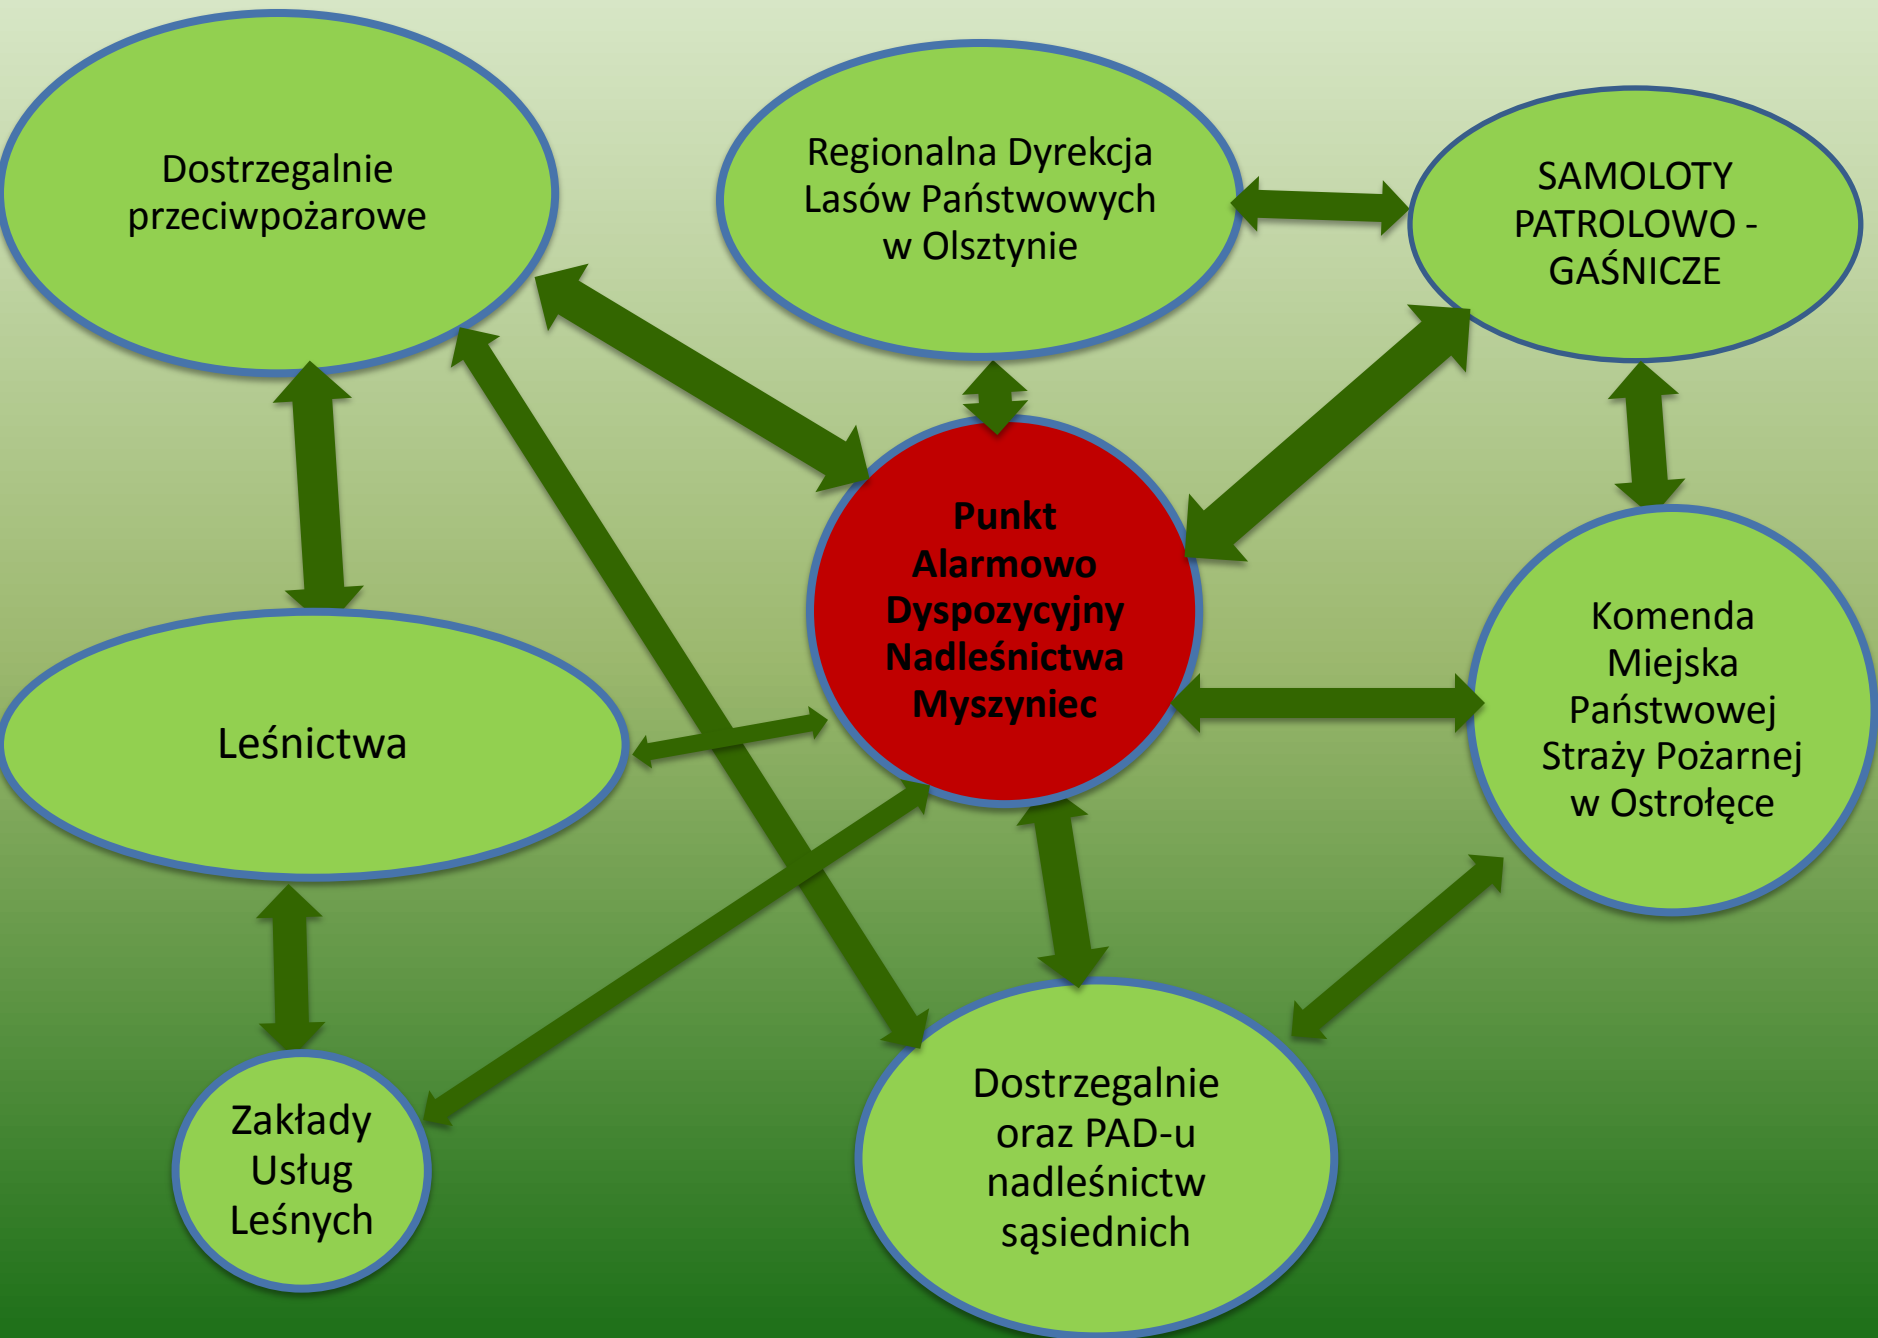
Dostrzegalnie przeciwpożarowe

Regionalna Dyrekcja Lasów Państwowych w Olsztynie

SAMOLOTY PATROLOWO - GAŚNICZE

Punkt Alarmowo Dyspozycyjny Nadleśnictwa Myszyniec

Leśnictwa

Komenda Miejska Państwowej Straży Pożarnej w Ostrołęce

Zakłady Usług Leśnych

Dostrzegalnie oraz PAD-u nadleśnictw sąsiednich